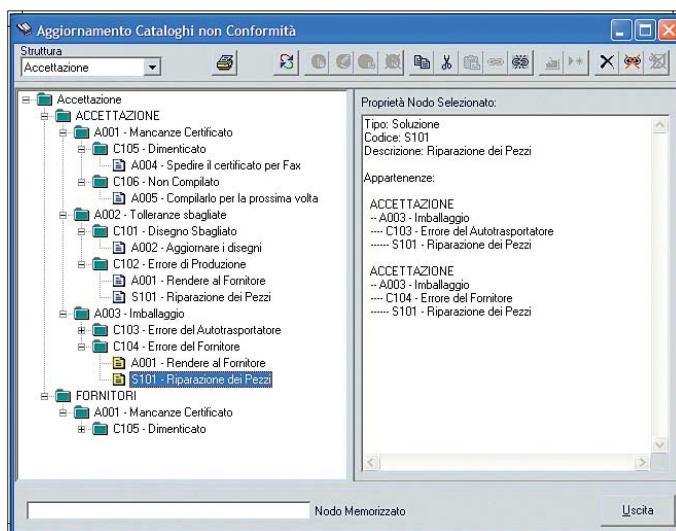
Aggiornamento Cataloghi non Conformità

Struttura
Accettazione

Accettazione
ACCETTAZIONE
A001 - Mancanze Certificato
C105 - Dimenticato
A004 - Spedire il certificato per Fax
C106 - Non Compilato
A005 - Compilarlo per la prossima volta
A002 - Tolleranze sbagliate
C101 - Disegno Sbagliato
A002 - Aggiornare i disegni
C102 - Errore di Produzione
A001 - Rendere al Fornitore
S101 - Riparazione dei Pezzi
A003 - Imballaggio
C103 - Errore del Autotrasportatore
C104 - Errore del Fornitore
A001 - Rendere al Fornitore
S101 - Riparazione dei Pezzi
FORNITORI
A001 - Mancanze Certificato
C105 - Dimenticato

Proprietà Nodo Selezionato:

Tipo: Soluzione
Codice: S101
Descrizione: Riparazione dei Pezzi

Appartenenze:

ACCETTAZIONE
-- A003 - Imballaggio
---- C103 - Errore del Autotrasportatore
------ S101 - Riparazione dei Pezzi

ACCETTAZIONE
-- A003 - Imballaggio
---- C104 - Errore del Fornitore
------ S101 - Riparazione dei Pezzi

Nodo Memorizzato

Uscita